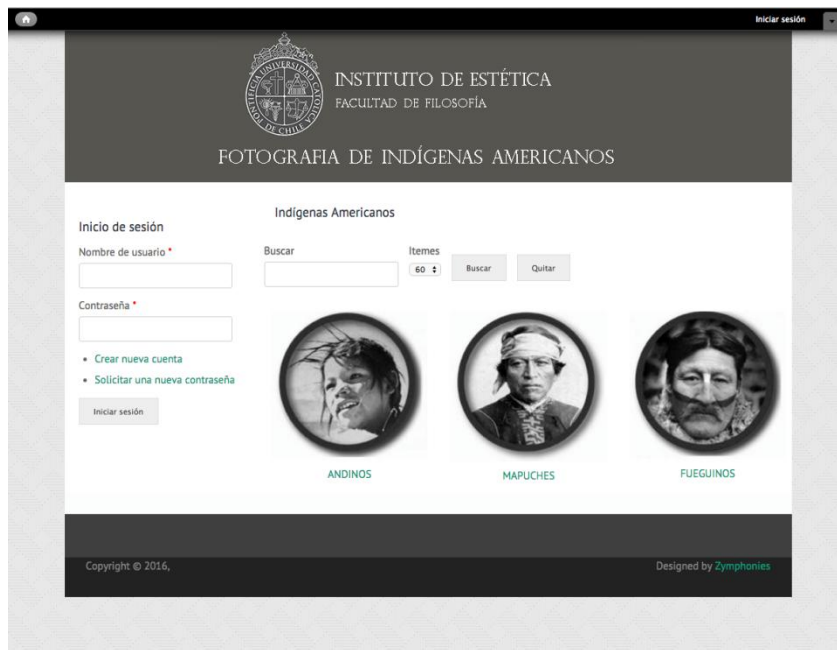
Iniciar sesión

PONTIFICIA UNIVERSIDAD CATOLICA DE CHILE

INSTITUTO DE ESTÉTICA
FACULTAD DE FILOSOFÍA

FOTOGRAFIA DE INDÍGENAS AMERICANOS

Inicio de sesión

Nombre de usuario *

Contraseña *

- Crear nueva cuenta
- Solicitar una nueva contraseña

Iniciar sesión

Indígenas Americanos

Buscar

Itemes
60

Buscar

Quitar

ANDINOS

MAPUCHES

FUEGUINOS

Copyright © 2016,

Designed by Zymphonies